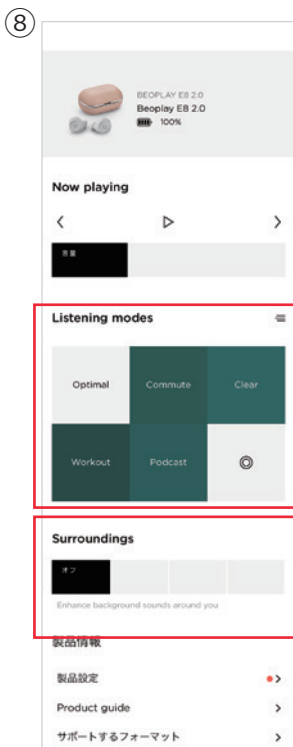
⑧

BEOPLAY E8 2.0
Beoplay E8 2.0
100%

Now playing

音量

Listening modes

| Optimal | Commute | Clear |
|---|---|---|
| Workout | Podcast | |

Surroundings

オフ

Enhance background sounds around you

製品情報

製品設定

Product guide

サポートするフォーマット